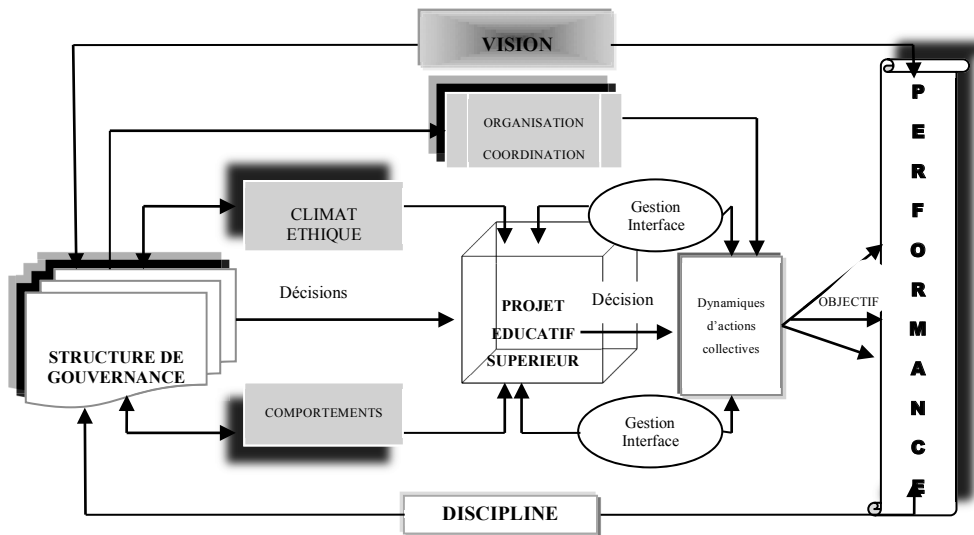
VISION

ORGANISATION
COORDINATION

CLIMAT
ETHIQUE

Gestion
Interface

P
E
R
F
O
R
M
A
N
C
E

Décisions

PROJET
EDUCATIF
SUPERIEUR

Décision

Dynamiques
d'actions
collectives

OBJECTIF

STRUCTURE DE
GOUVERNANCE

COMPORTEMENTS

Gestion
Interface

DISCIPLINE